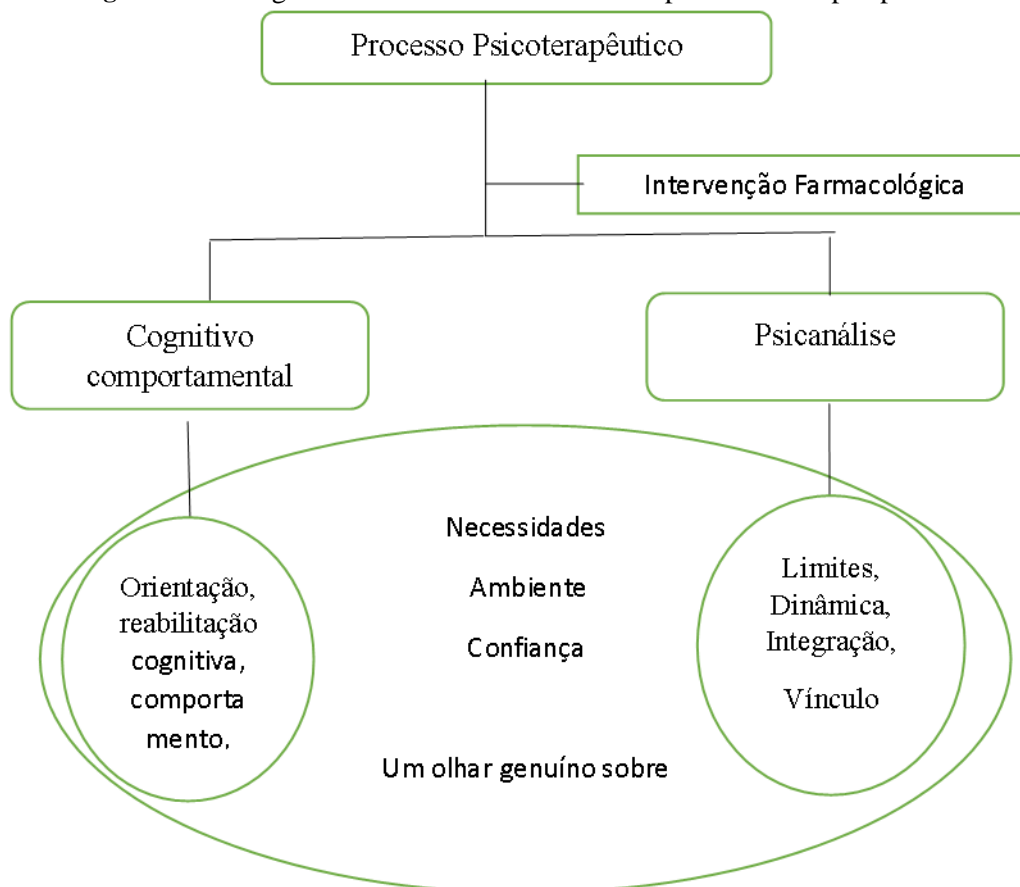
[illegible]

Processo Psicoterapêutico

Intervenção Farmacológica

Cognitivo comportamental

Psicanálise

Orientação, reabilitação cognitiva, comporta mento,

Necessidades

Ambiente

Confiança

Um olhar genuíno sobre

Limites, Dinâmica, Integração,

Vínculo